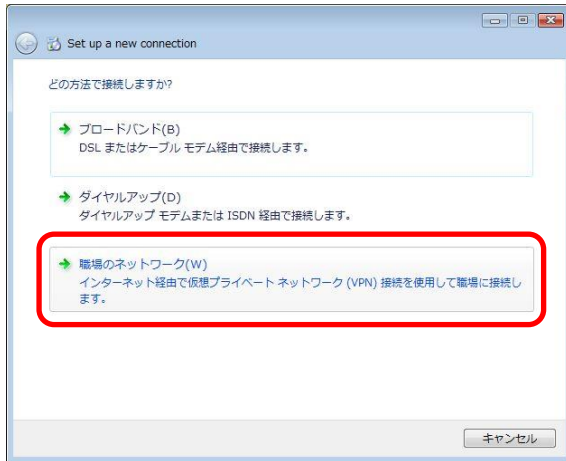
Set up a new connection

どの方法で接続しますか?

ブロードバンド(B)
DSL またはケーブル モデム経由で接続します。

ダイヤルアップ(D)
ダイヤルアップ モデムまたは ISDN 経由で接続します。

職場のネットワーク(W)
インターネット経由で仮想プライベート ネットワーク (VPN) 接続を使用して職場に接続します。

キャンセル